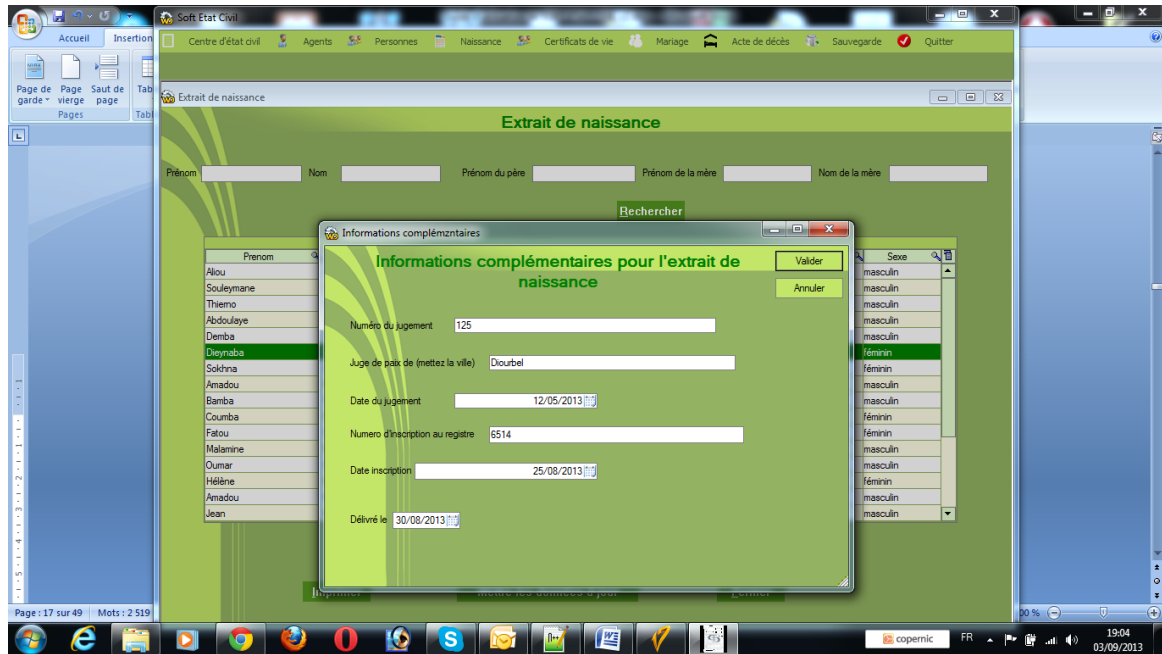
Accueil Insertion

Page de garde Page vierge Saut de page Tab

Pages Tabl

Soft Etat Civil

Centre d'état civil Agents Personnes Naissance Certificats de vie Mariage Acte de décès Sauvegarde Quitter

Extrait de naissance

Extrait de naissance

Prénom Nom Prénom du père Prénom de la mère Nom de la mère

Rechercher

| Prenom |
|---|
| Aliou |
| Souleymane |
| Thierno |
| Abdoulaye |
| Demba |
| Dieynaba |
| Sokhna |
| Amadou |
| Bamba |
| Coumba |
| Fatou |
| Malamine |
| Oumar |
| Hélène |
| Amadou |
| Jean |

| Sexe |
|---|
| masculin |
| masculin |
| masculin |
| masculin |
| masculin |
| féminin |
| féminin |
| masculin |
| masculin |
| féminin |
| féminin |
| masculin |
| masculin |
| féminin |
| masculin |
| masculin |

Informations complémzntaires

Informations complémentaires pour l'extrait de naissance

Valider

Annuler

Numéro du jugement 125

Juge de paix de (mettez la ville) Diourbel

Date du jugement 12/05/2013

Numero d'inscription au registre 6514

Date inscription 25/08/2013

Délivré le 30/08/2013

Imprimer Mettre les données à jour Fermer

Page : 17 sur 49 Mots : 2 519

00 %

copernic

FR

19:04
03/09/2013